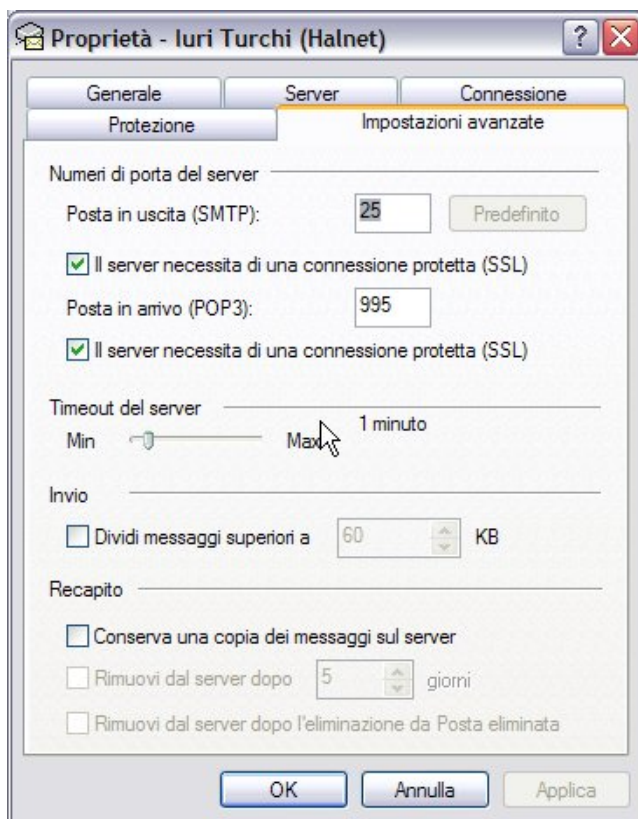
Proprietà - Iuri Turchi (Halnet)

?

Generale
Server
Connessione
Protezione
Impostazioni avanzate

Numeri di porta del server

Posta in uscita (SMTP): 25 Predefinito

Il server necessita di una connessione protetta (SSL)

Posta in arrivo (POP3): 995

Il server necessita di una connessione protetta (SSL)

Timeout del server

Min Max 1 minuto

Invio

Dividi messaggi superiori a 60 KB

Recapito

Conserva una copia dei messaggi sul server

Rimuovi dal server dopo 5 giorni

Rimuovi dal server dopo l'eliminazione da Posta eliminata

OK Annulla Applica